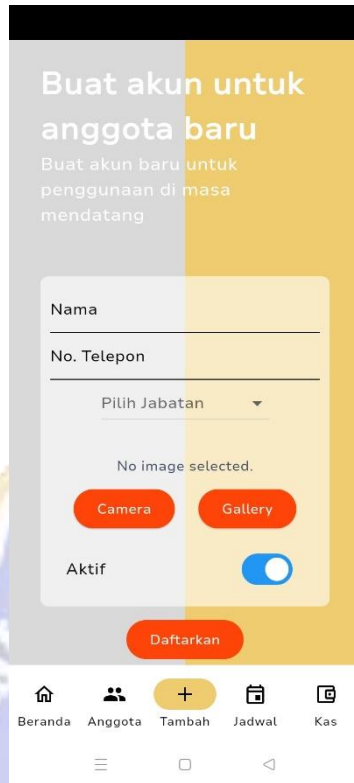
Buat akun untuk anggota baru

Buat akun baru untuk penggunaan di masa mendatang

Nama

No. Telepon

Pilih Jabatan

No image selected.

Camera

Gallery

Aktif

Daftarkan

Beranda

Anggota

+

Tambah

Jadwal

Kas